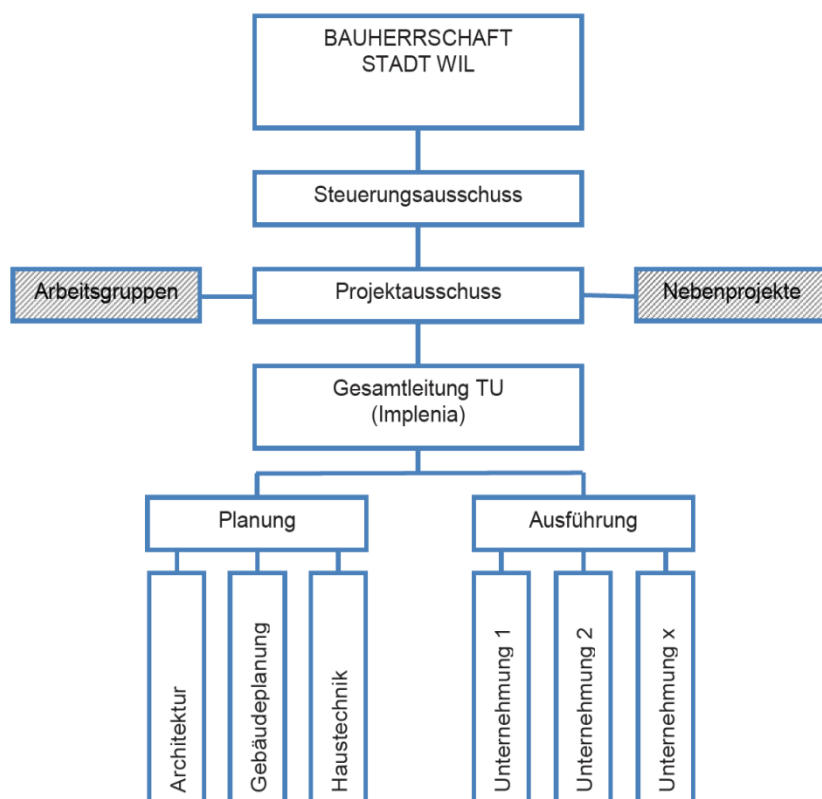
BAUHERRSCHAFT
STADT WIL

Steuerungsausschuss

Arbeitsgruppen

Projektausschuss

Nebenprojekte

Gesamtleitung TU
(Implenia)

Planung

Ausführung

Architektur

Gebäudeplanung

Haustechnik

Unternehmung 1

Unternehmung 2

Unternehmung x